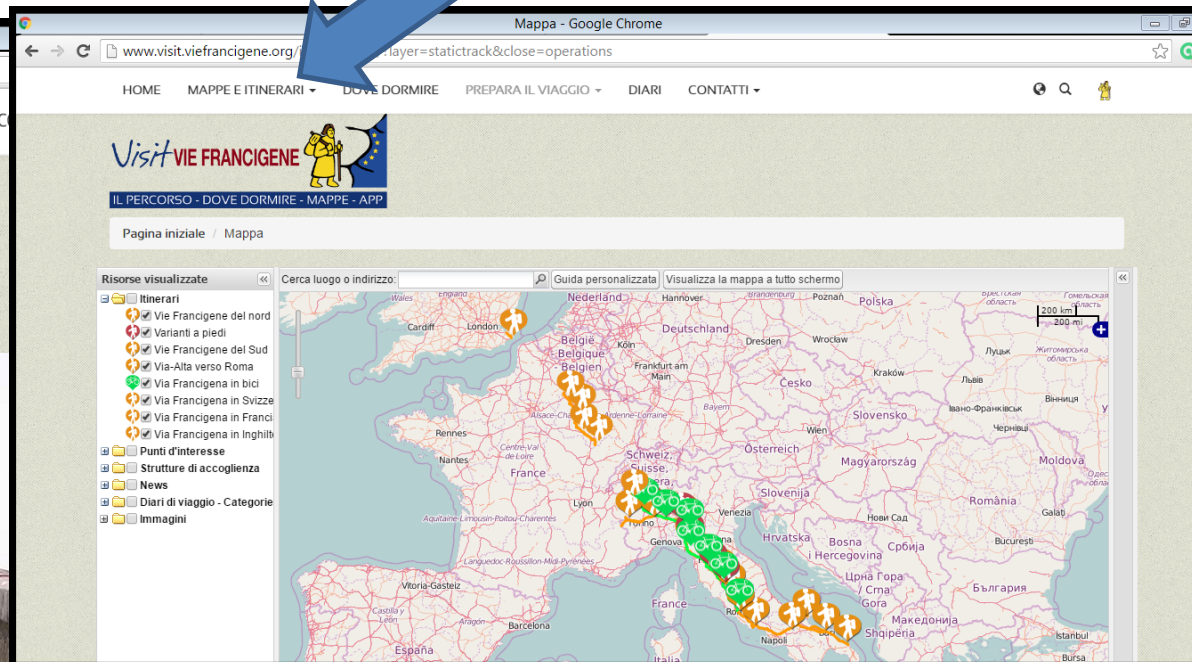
Mappa - Google Chrome

www.visit.viefrancigene.org/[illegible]layer=statictrack&close=operations

HOME MAPPE E ITINERARI ▾ DOVE DORMIRE PREPARA IL VIAGGIO ▾ DIARI CONTATTI ▾

Visit VIE FRANCIGENE
IL PERCORSO - DOVE DORMIRE - MAPPE - APP

Pagina iniziale / Mappa

Risorse visualizzate
Itinerari
Vie Francigene del nord
Varianti a piedi
Vie Francigene del Sud
Via-Alta verso Roma
Via Francigena in bici
Via Francigena in Svizze
Via Francigena in Franci
Via Francigena in Inghilt
Punti d'interesse
Strutture di accoglienza
News
Diari di viaggio - Categorie
Immagini

Cerca luogo o indirizzo: Guida personalizzata Visualizza la mappa a tutto schermo

Wales England Nederland Hannover Brandenburg Poznań Polska Cardiff London België Belgique Belgien Köln Deutschland Dresden Wrocław Frankfurt am Main Česko Kraków Bayern Slovensko Rennes Nantes Centre-Val de Loire France Schweiz Suisse Österreich Wien Magyarország Moldova Lyon Slovenija România Venezia Hrvatska Torino Genova Bosna i Hercegovina Србија Нови Сад Aquitaine-Limousin-Poitou-Charentes Languedoc-Roussillon-Midi-Pyrénées Vitoria-Gasteiz Црна Гора Crna Gora България Barcelona Roma Napoli Shqipëria Македонија Istanbul Bursa Italia Galați București Чернівці Вінниця Львів Луцьк Житомирська область Івано-Франківськ Гомельская область Брестская область 200 km 200 mi